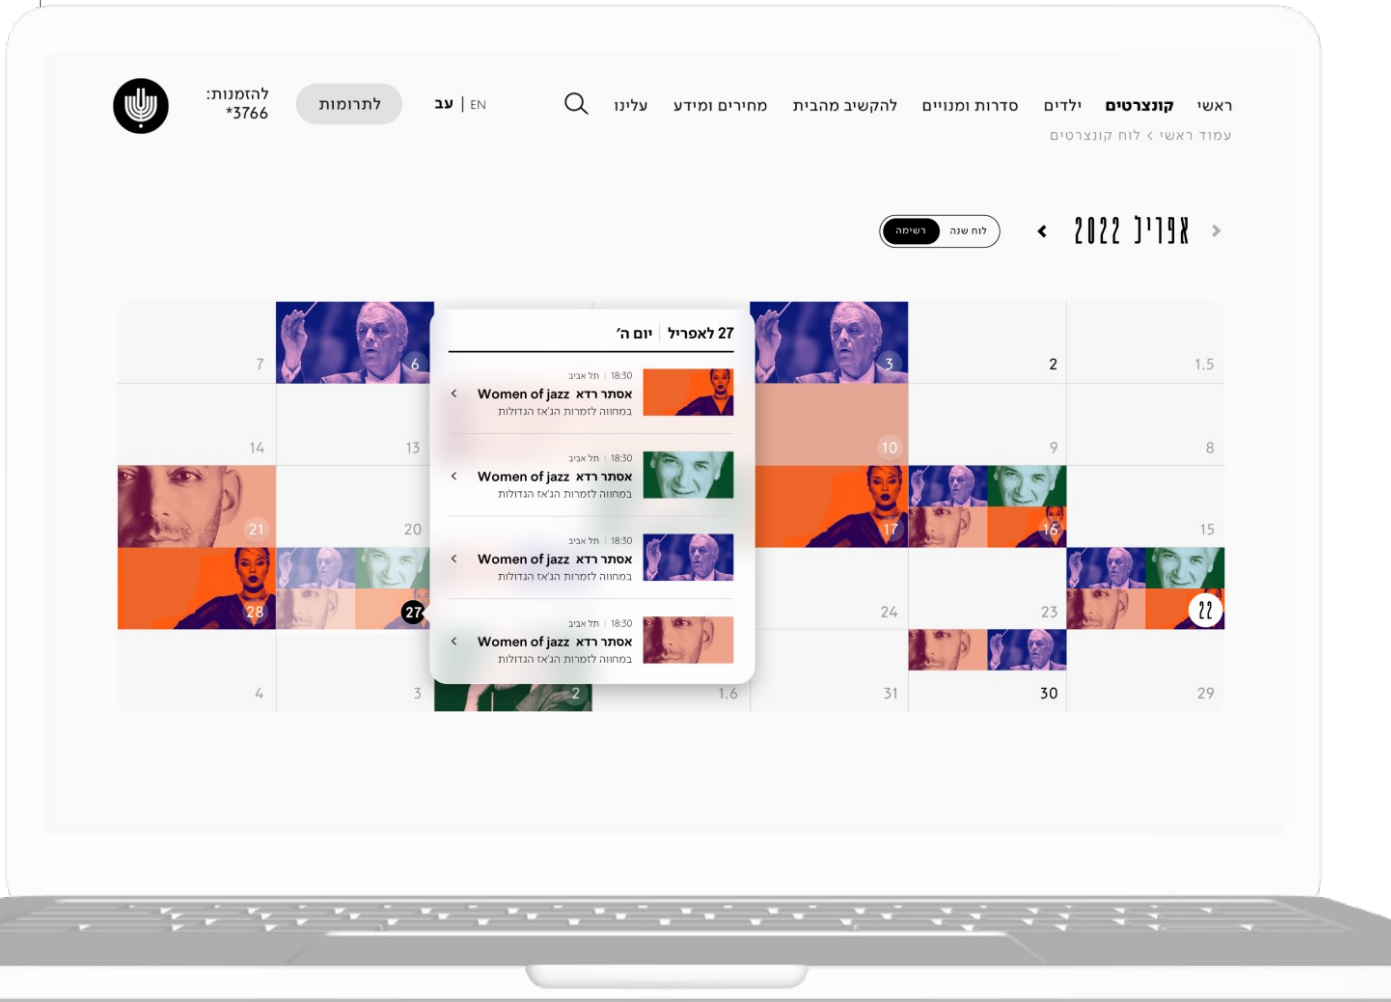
ראשי קונצרטים ילדים סדרות ומנויים להקשיב מהבית מחירים ומידע עלינו

עב | EN

תרומות

להזמנות:
*3766

עמוד ראשי < לוח קונצרטים

אפריל 2022

לוח שנה רשימה

27 לאפריל | יום ה׳

18:30 | תל אביב
Women of jazz אסתר רדא
במחווה לזמרות הג׳אז הגדולות

18:30 | תל אביב
Women of jazz אסתר רדא
במחווה לזמרות הג׳אז הגדולות

18:30 | תל אביב
Women of jazz אסתר רדא
במחווה לזמרות הג׳אז הגדולות

18:30 | תל אביב
Women of jazz אסתר רדא
במחווה לזמרות הג׳אז הגדולות

7 6 3 2 1.5
14 13 10 9 8
21 20 17 16 15
28 27 24 23 22
4 3 2 1.6 31 30 29